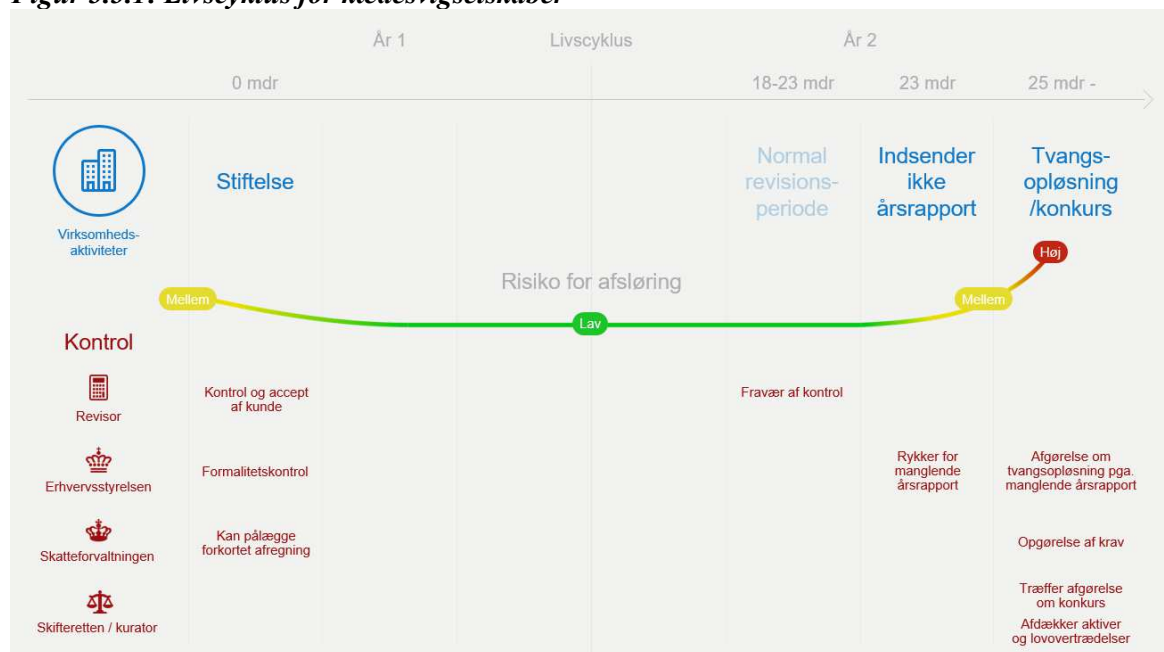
Figur 3.3.1: Livscyklus for medievsgselskaber

År 1 Livscyklus År 2

0 mdr 18-23 mdr 23 mdr 25 mdr -

Virksomheds-aktiviteter

Stiftelse

Normal revisions-periode

Indsender ikke årsrapport

Tvangs-opløsning /konkurs

Høj

Risiko for afsløring

Mellem

Mellem

Lav

Kontrol

Revisor

Kontrol og accept af kunde

Fravær af kontrol

Erhvervsstyrelsen

Formalitetskontrol

Rykker for manglende årsrapport

Afgørelse om tvangsopløsning pga. manglende årsrapport

Skatteforvaltningen

Kan pålægge forkortet afregning

Opgørelse af krav

Skifteretten / kurator

Træffer afgørelse om konkurs

Afdækker aktiver og lovovertrædelser